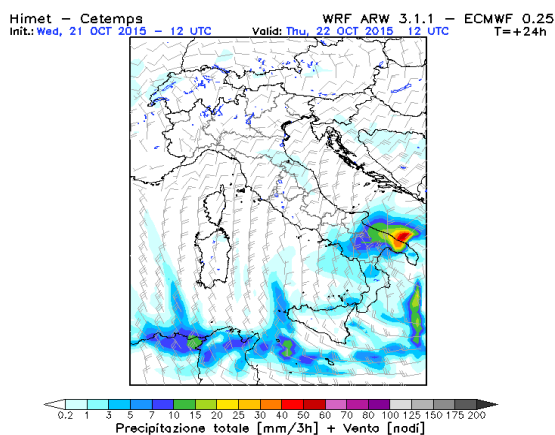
Himet – Cetemps
Init.: Wed, 21 OCT 2015 – 12 UTC

WRF ARW 3.1.1 – ECMWF 0.25
Valid: Thu, 22 OCT 2015 12 UTC
T=+24h

0.2 1 3 5 7 10 15 20 25 30 40 50 60 70 80 100 125 150 175 200
Precipitazione totale [mm/3h] + Vento [nodi]